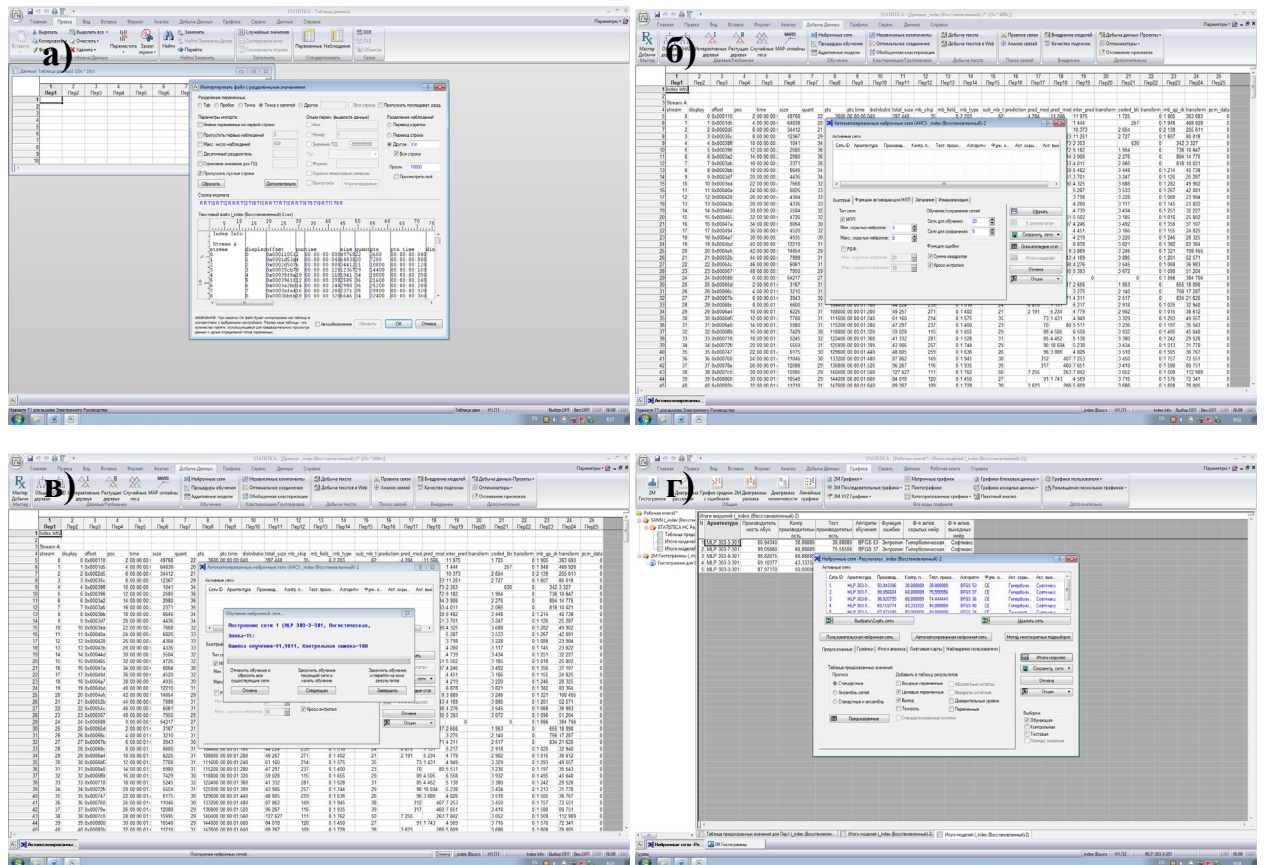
а)

STATISTICA - Таблица данных

Импортировать файл с разделёнными значениями

ОК

Отмена

б)

STATISTICA - [Данные: _index (Восстановленный)]

Автоматизированные нейронные сети (ANS): _index (Восстановленный)

в)

STATISTICA - [Данные: _index (Восстановленный)]

Построение сети 1 (MLP 303-3-301, Логистическая, Эпоха=15:

Ошибка обучения=91.9811, Контрольная ошибка=100

Отмена

г)

STATISTICA - [Рабочая книга]

Итоги моделей

Архитектура

MLP 303-3-301

MLP 303-3-301

MLP 303-3-301

MLP 303-3-301

MLP 303-3-301

Нейронные сети: Результаты: _index (Восстановленный)